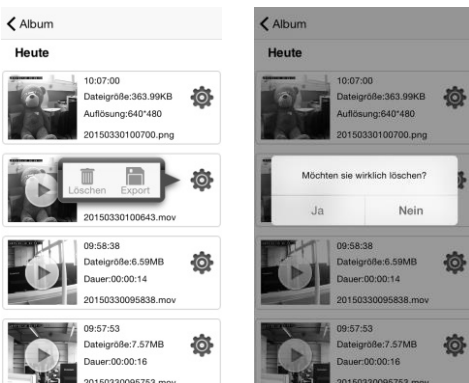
Album

Heute

10:07:00
Dateigröße:363.99KB
Auflösung:640*480
20150330100700.png

Löschen
Export
20150330100643.mov

09:58:38
Dateigröße:6.59MB
Dauer:00:00:14
20150330095838.mov

09:57:53
Dateigröße:7.57MB
Dauer:00:00:16
20150330095753.mov

Album

Heute

10:07:00
Dateigröße:363.99KB
Auflösung:640*480
20150330100700.png

Möchten sie wirklich löschen?
Ja
Nein

09:58:38
Dateigröße:6.59MB
Dauer:00:00:14
20150330095838.mov

09:57:53
Dateigröße:7.57MB
Dauer:00:00:16
20150330095753.mov